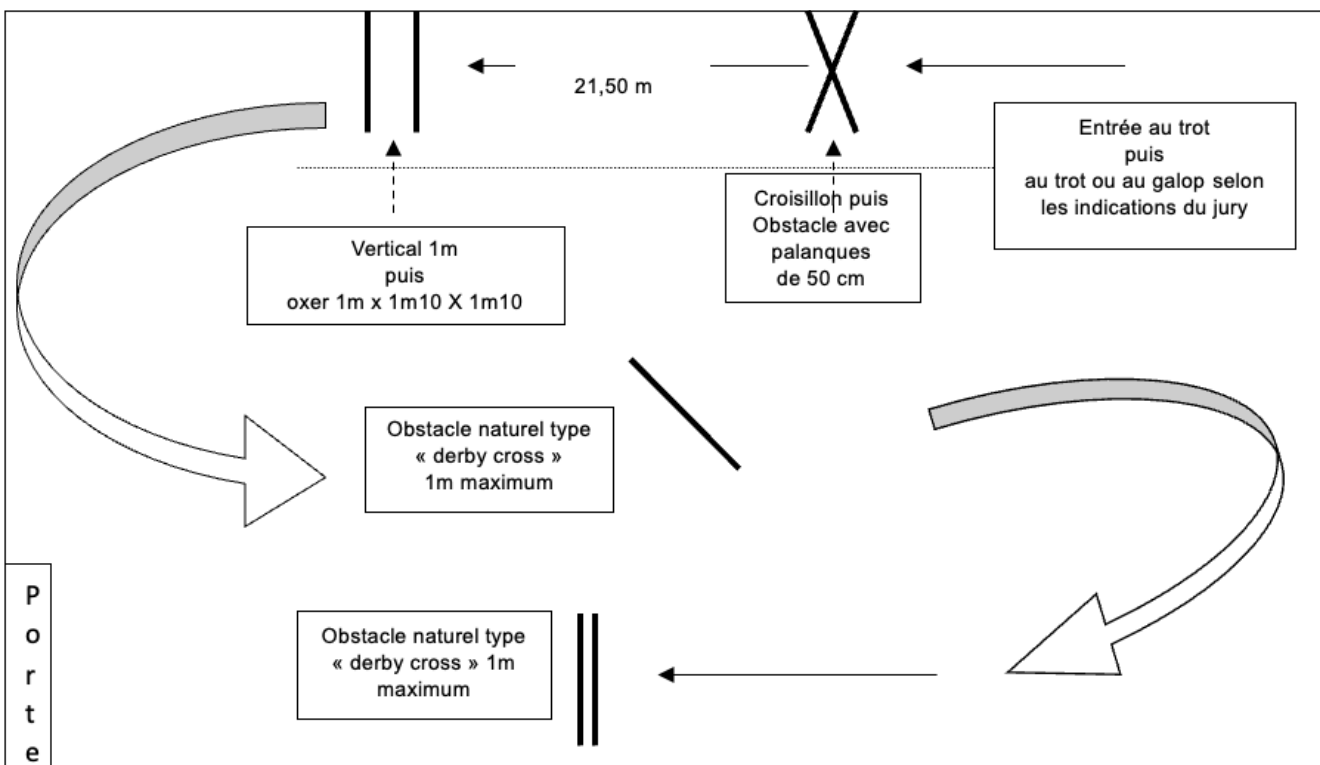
21,50 m

Entrée au trot
puis
au trot ou au galop selon
les indications du jury

Croisillon puis
Obstacle avec
palanques
de 50 cm

Vertical 1m
puis
oxer 1m x 1m10 X 1m10

Obstacle naturel type
« derby cross »
1m maximum

Obstacle naturel type
« derby cross » 1m
maximum

P
o
r
t
e